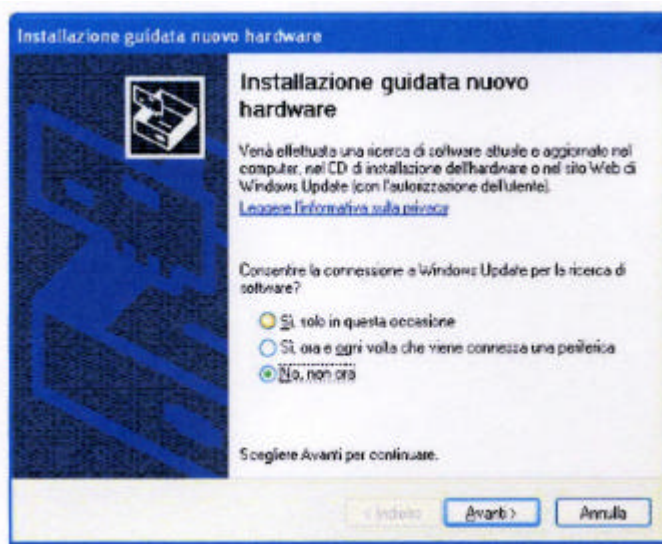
Installazione guidata nuovo hardware

Installazione guidata nuovo hardware

Verrà effettuata una ricerca di software attuale e aggiornato nel computer, nel CD di installazione dell'hardware o nel sito Web di Windows Update (con l'autorizzazione dell'utente).

Leggere l'informativa sulla privacy

Consentire la connessione a Windows Update per la ricerca di software?

Sì, solo in questa occasione

Sì, ora e ogni volta che viene connessa una periferica

No, non ora

Scegliere Avanti per continuare.

< Indietro

Avanti >

Annulla